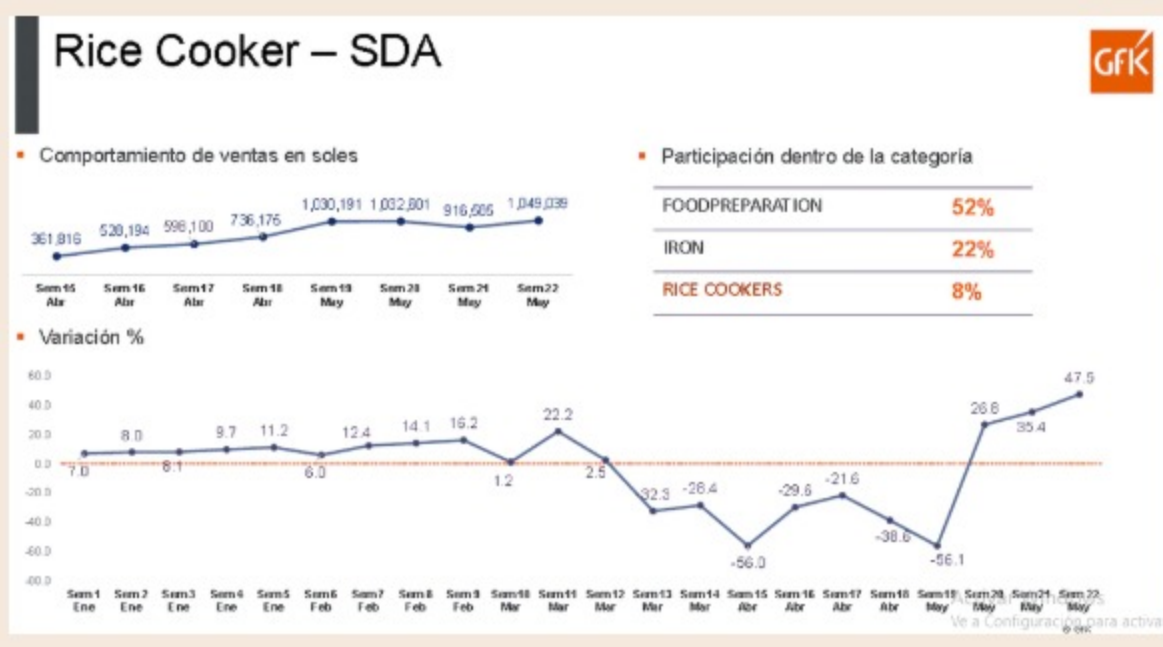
Rice Cooker – SDA

GfK

▪ Comportamiento de ventas en soles

361,816 | 528,194 | 598,100 | 736,175 | 1,030,191 | 1,032,801 | 916,605 | 1,049,039

Sem 15 Abr | Sem 16 Abr | Sem 17 Abr | Sem 18 Abr | Sem 19 May | Sem 20 May | Sem 21 May | Sem 22 May

▪ Participación dentro de la categoría

| FOODPREPARATION | 52% |
|---|---|
| IRON | 22% |
| RICE COOKERS | 8% |

▪ Variación %

60.0
40.0
20.0
0.0
-20.0
-40.0
-60.0
-80.0

7.0 | 8.0 | 8.1 | 9.7 | 11.2 | 6.0 | 12.4 | 14.1 | 16.2 | 1.2 | 22.2 | 2.5 | -32.3 | -28.4 | -56.0 | -29.6 | -21.6 | -38.6 | -56.1 | 26.8 | 35.4 | 47.5

Sem 1 Ene | Sem 2 Ene | Sem 3 Ene | Sem 4 Ene | Sem 5 Ene | Sem 6 Feb | Sem 7 Feb | Sem 8 Feb | Sem 9 Feb | Sem 10 Mar | Sem 11 Mar | Sem 12 Mar | Sem 13 Mar | Sem 14 Mar | Sem 15 Abr | Sem 16 Abr | Sem 17 Abr | Sem 18 Abr | Sem 19 May | Sem 20 May | Sem 21 May | Sem 22 May

Activar Windows
Ve a Configuración para activar

© GfK